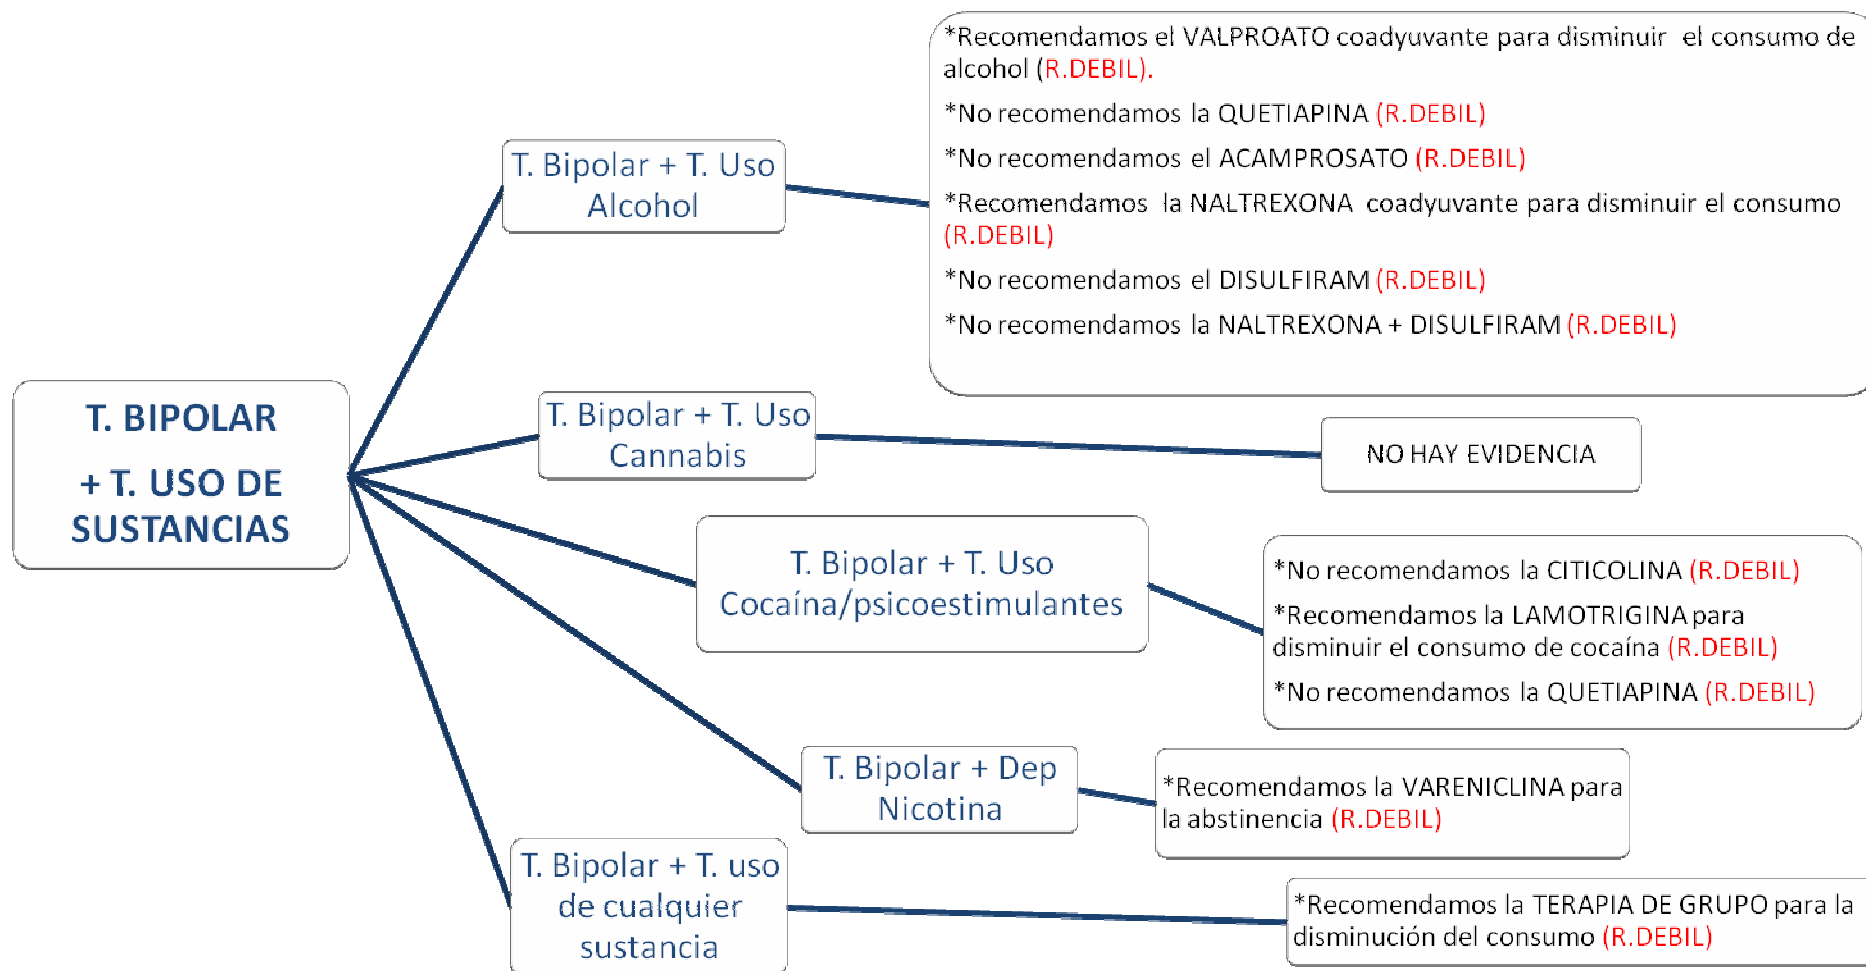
T. BIPOLAR

+ T. USO DE SUSTANCIAS

T. Bipolar + T. Uso Alcohol

*Recomendamos el VALPROATO coadyuvante para disminuir el consumo de alcohol (R.DEBIL).

*No recomendamos la QUETIAPINA (R.DEBIL)

*No recomendamos el ACAMPROSATO (R.DEBIL)

*Recomendamos la NALTREXONA coadyuvante para disminuir el consumo (R.DEBIL)

*No recomendamos el DISULFIRAM (R.DEBIL)

*No recomendamos la NALTREXONA + DISULFIRAM (R.DEBIL)

T. Bipolar + T. Uso Cannabis

NO HAY EVIDENCIA

T. Bipolar + T. Uso Cocaína/psicoestimulantes

*No recomendamos la CITICOLINA (R.DEBIL)

*Recomendamos la LAMOTRIGINA para disminuir el consumo de cocaína (R.DEBIL)

*No recomendamos la QUETIAPINA (R.DEBIL)

T. Bipolar + Dep Nicotina

*Recomendamos la VARENICLINA para la abstinencia (R.DEBIL)

T. Bipolar + T. uso de cualquier sustancia

*Recomendamos la TERAPIA DE GRUPO para la disminución del consumo (R.DEBIL)